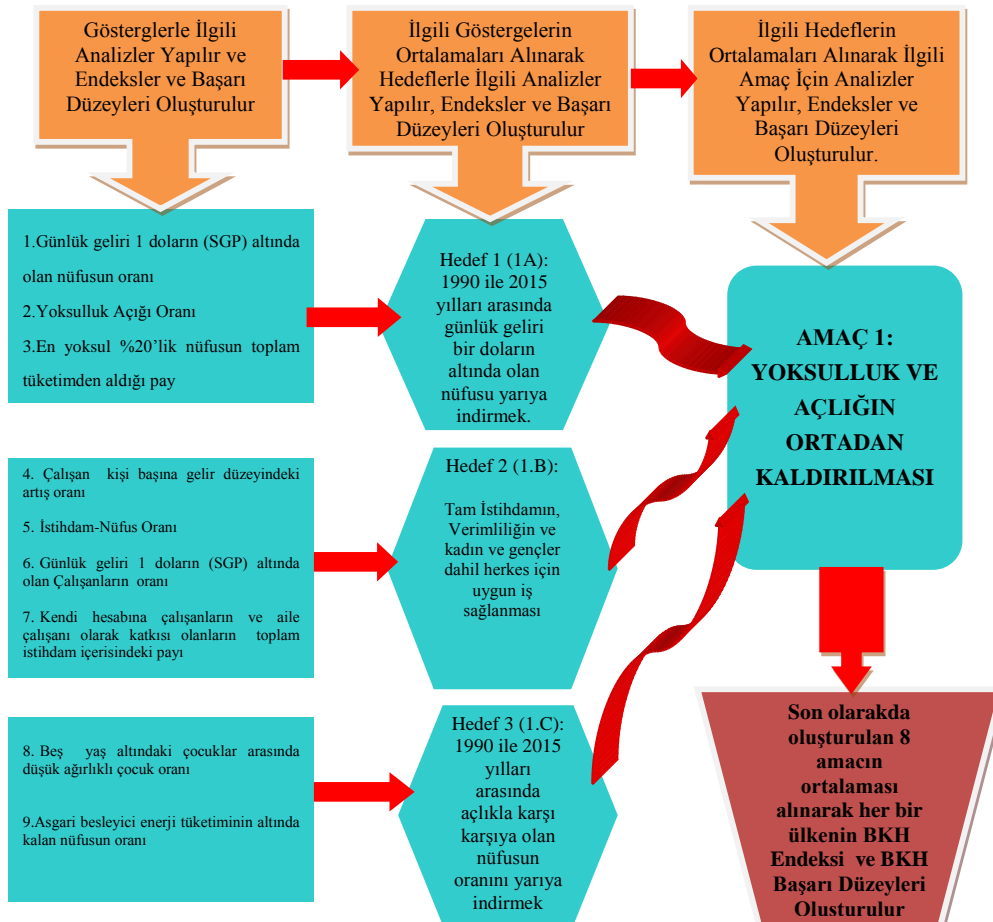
Gösterglerle İlgili Analizler Yapılır ve Endeksler ve Başarı Düzeyleri Oluşturulur

İlgili Göstergelerin Ortalamaları Alınarak Hedeflerle İlgili Analizler Yapılır, Endeksler ve Başarı Düzeyleri Oluşturulur

İlgili Hedeflerin Ortalamaları Alınarak İlgili Amaç İçin Analizler Yapılır, Endeksler ve Başarı Düzeyleri Oluşturulur.

1.Günlük geliri 1 doların (SGP) altında olan nüfusun oranı

2.Yoksulluk Açığı Oranı

3.En yoksul %20'lik nüfusun toplam tüketimden aldığı pay

Hedef 1 (1A): 1990 ile 2015 yılları arasında günlük geliri bir doların altında olan nüfusu yarıya indirmek.

AMAÇ 1: YOKSULLUK VE AÇLIĞIN ORTADAN KALDIRILMASI

4. Çalışan kişi başına gelir düzeyindeki artış oranı

5. İstihdam-Nüfus Oranı

6. Günlük geliri 1 doların (SGP) altında olan Çalışanların oranı

7. Kendi hesabına çalışanların ve aile çalışanı olarak katkısı olanların toplam istihdam içerisindeki payı

Hedef 2 (1.B):

Tam İstihdamın, Verimliliğin ve kadın ve gençler dahil herkes için uygun iş sağlanması

8. Beş yaş altındaki çocuklar arasında düşük ağırlıklı çocuk oranı

9.Asgari besleyici enerji tüketiminin altında kalan nüfusun oranı

Hedef 3 (1.C): 1990 ile 2015 yılları arasında açlıkla karşı karşıya olan nüfusun oranını yarıya indirmek

Son olarakda oluşturulan 8 amacın ortalaması alınarak her bir ülkenin BKH Endeksi ve BKH Başarı Düzeyleri Oluşturulur